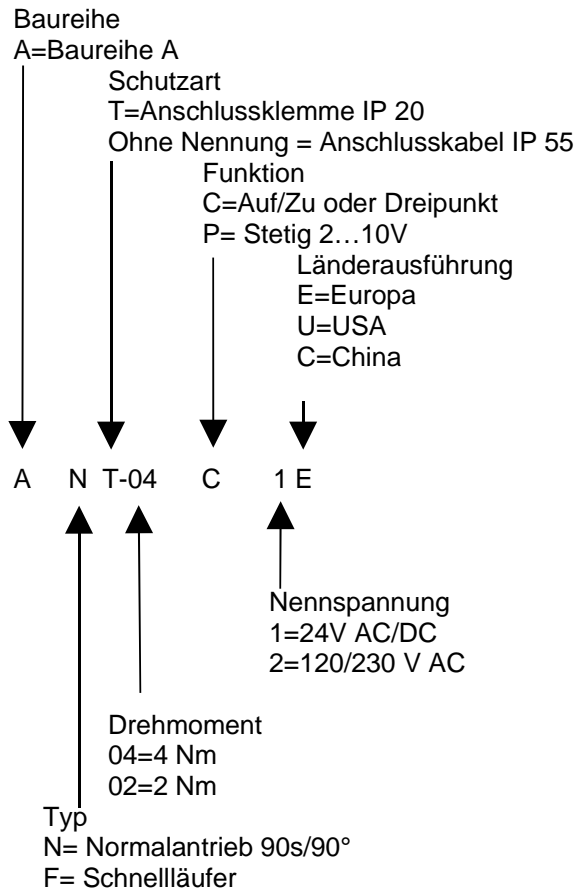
Baureihe
A=Baureihe A

Schutzart
T=Anschlussklemme IP 20
Ohne Nennung = Anschlusskabel IP 55

Funktion
C=Auf/Zu oder Dreipunkt
P= Stetig 2…10V

Länderausführung
E=Europa
U=USA
C=China

A N T-04 C 1 E

Nennspannung
1=24V AC/DC
2=120/230 V AC

Drehmoment
04=4 Nm
02=2 Nm

Typ
N= Normalantrieb 90s/90°
F= Schnellläufer